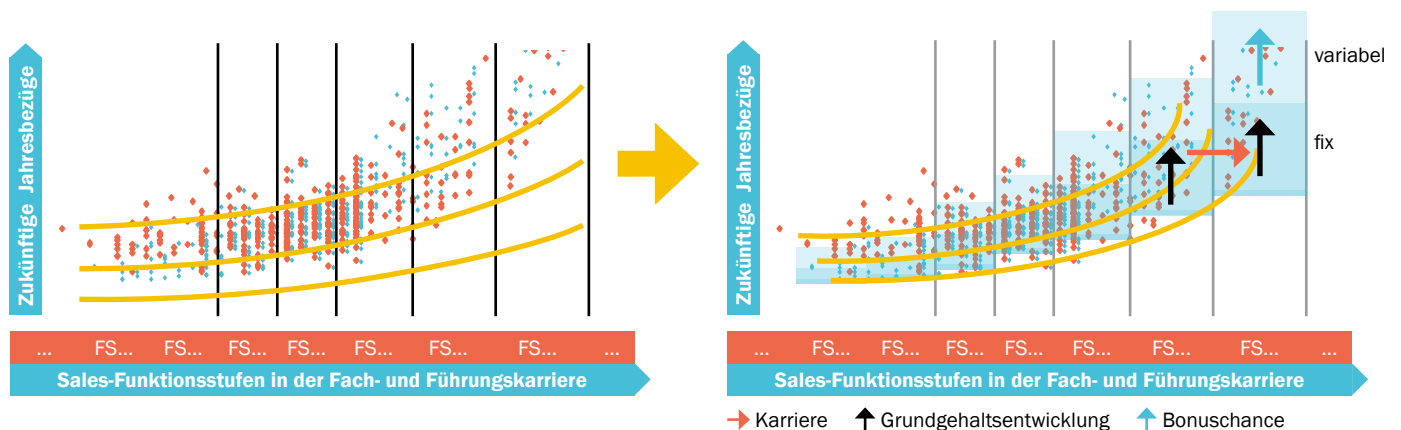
Zukünftige Jahresbezüge

... FS... FS... FS... FS... FS... FS... FS... ...

Sales-Funktionsstufen in der Fach- und Führungskarriere

Zukünftige Jahresbezüge

variabel

fix

... FS... FS... FS... FS... FS... FS... FS... ...

Sales-Funktionsstufen in der Fach- und Führungskarriere

Karriere Grundgehaltsentwicklung Bonuschance